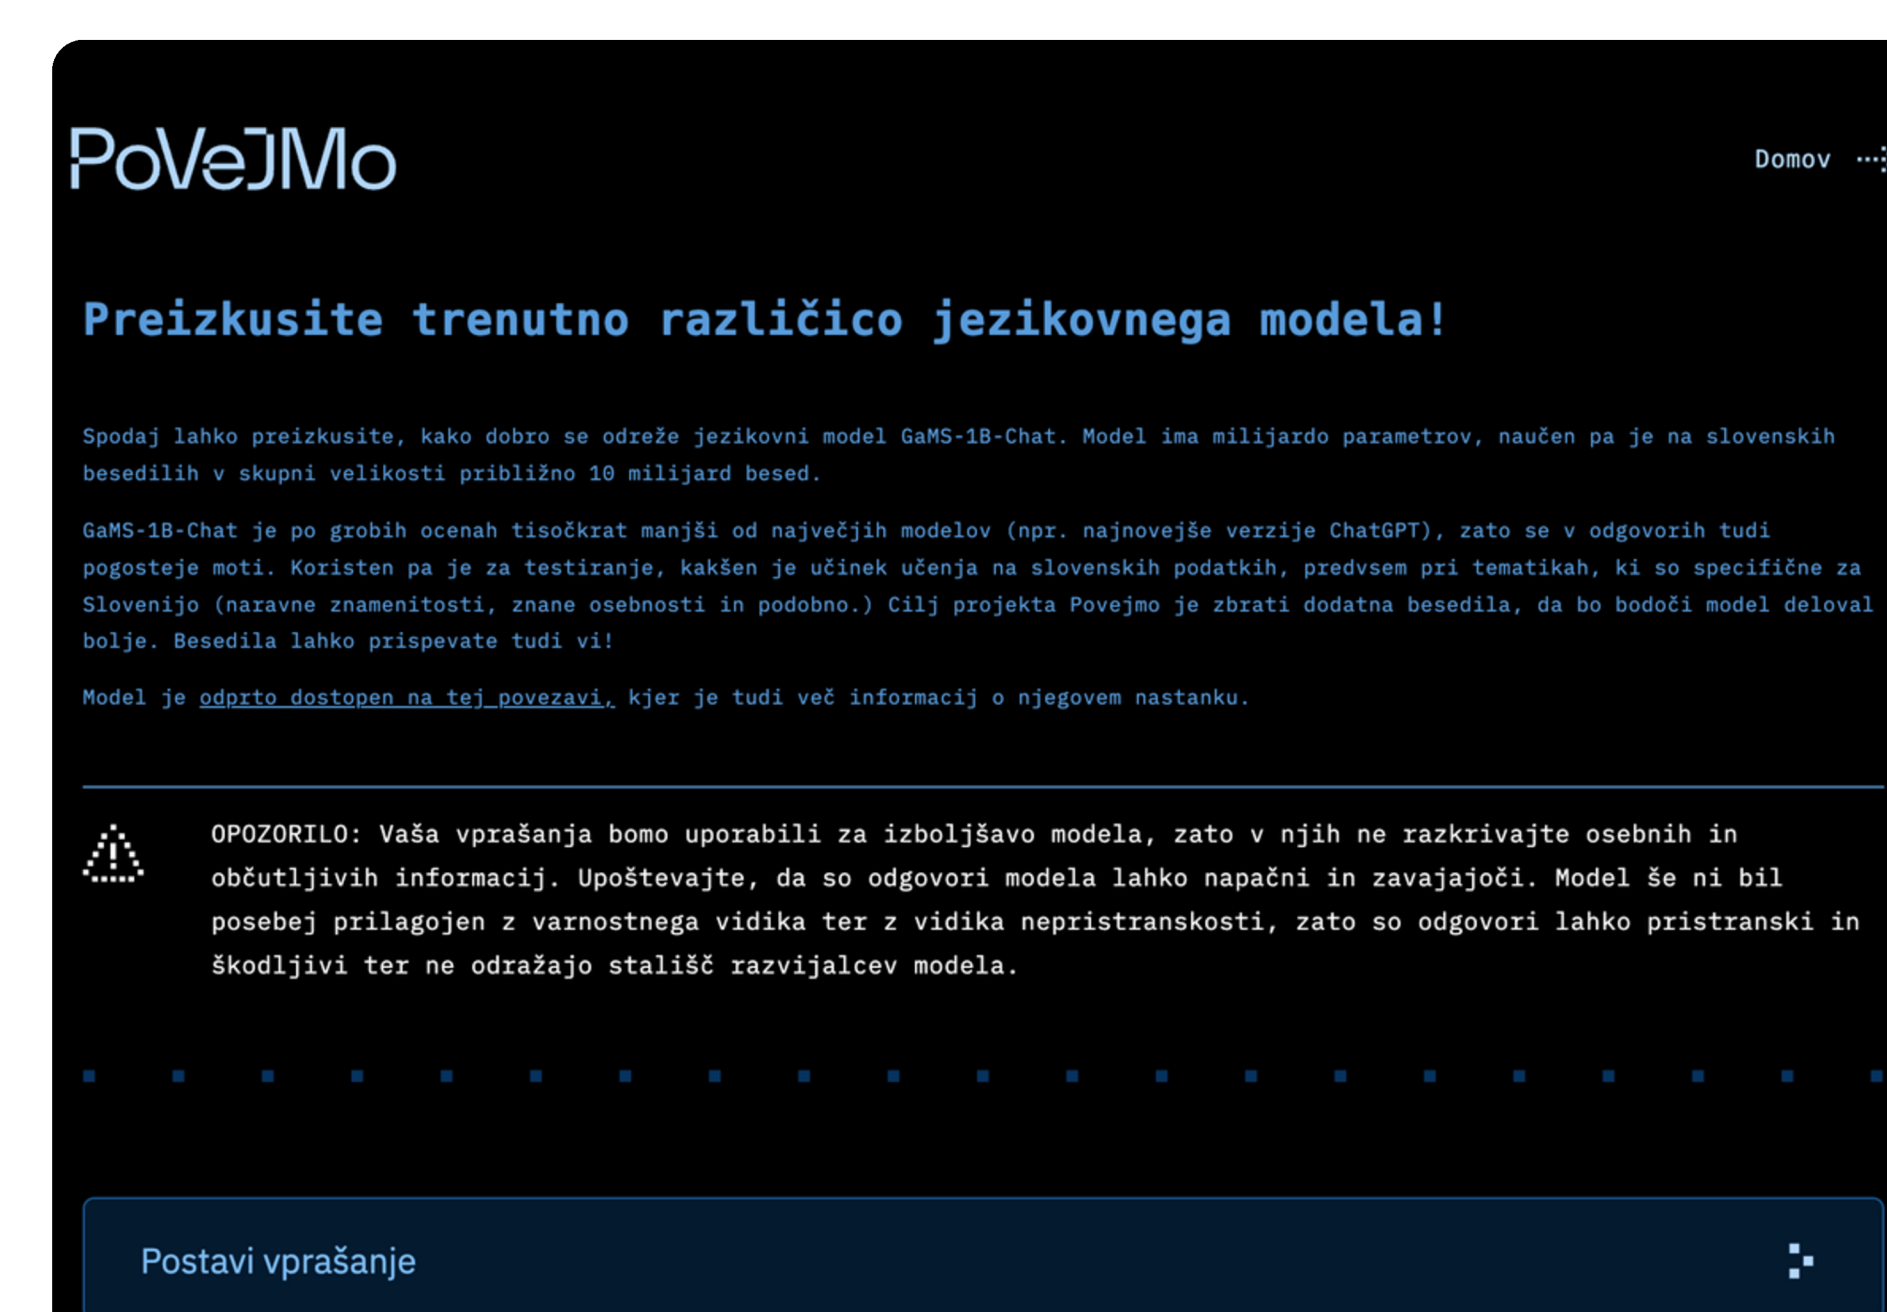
PoVeJMo

Domov

Preizkusite trenutno različico jezikovnega modela!

Spodaj lahko preizkusite, kako dobro se odreže jezikovni model GaMS-1B-Chat. Model ima milijardo parametrov, naučen pa je na slovenskih besedilih v skupni velikosti približno 10 milijard besed.

GaMS-1B-Chat je po grobih ocenah tisočkrat manjši od največjih modelov (npr. najnovejše verzije ChatGPT), zato se v odgovorih tudi pogosteje moti. Koristen pa je za testiranje, kakšen je učinek učenja na slovenskih podatkih, predvsem pri tematikah, ki so specifične za Slovenijo (naravne znamenitosti, znane osebnosti in podobno.) Cilj projekta Povejmo je zbrati dodatna besedila, da bo bodoči model deloval bolje. Besedila lahko prispevate tudi vi!

Model je odprto dostopen na tej povezavi, kjer je tudi več informacij o njegovem nastanku.

OPOZORILO: Vaša vprašanja bomo uporabili za izboljšavo modela, zato v njih ne razkrivajte osebnih in občutljivih informacij. Upoštevajte, da so odgovori modela lahko napačni in zavajajoči. Model še ni bil posebej prilagojen z varnostnega vidika ter z vidika nepristranskosti, zato so odgovori lahko pristranski in škodljivi ter ne odražajo stališč razvijalcev modela.

Postavi vprašanje